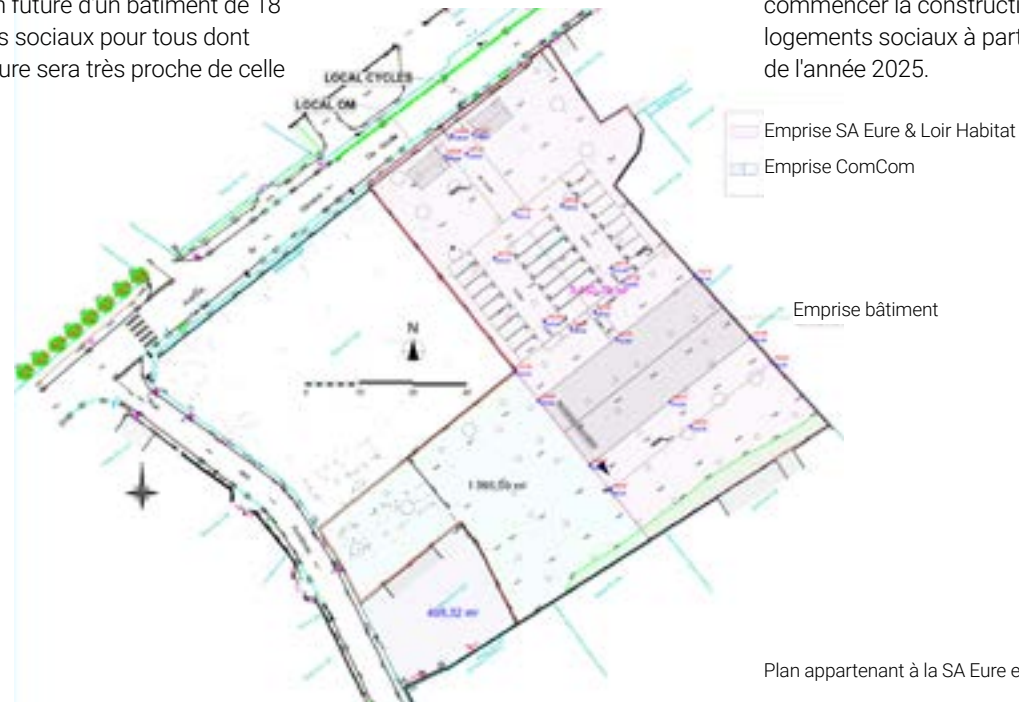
n future d'un bâtiment de 18 s sociaux pour tous dont ure sera très proche de celle

commencer la constructi logements sociaux à part de l'année 2025.

LOCAL CYCLES
LOCAL OM

Emprise SA Eure & Loir Habitat
Emprise ComCom

Emprise bâtiment

N

1 060,59 m²

405,32 m²

Plan appartenant à la SA Eure e